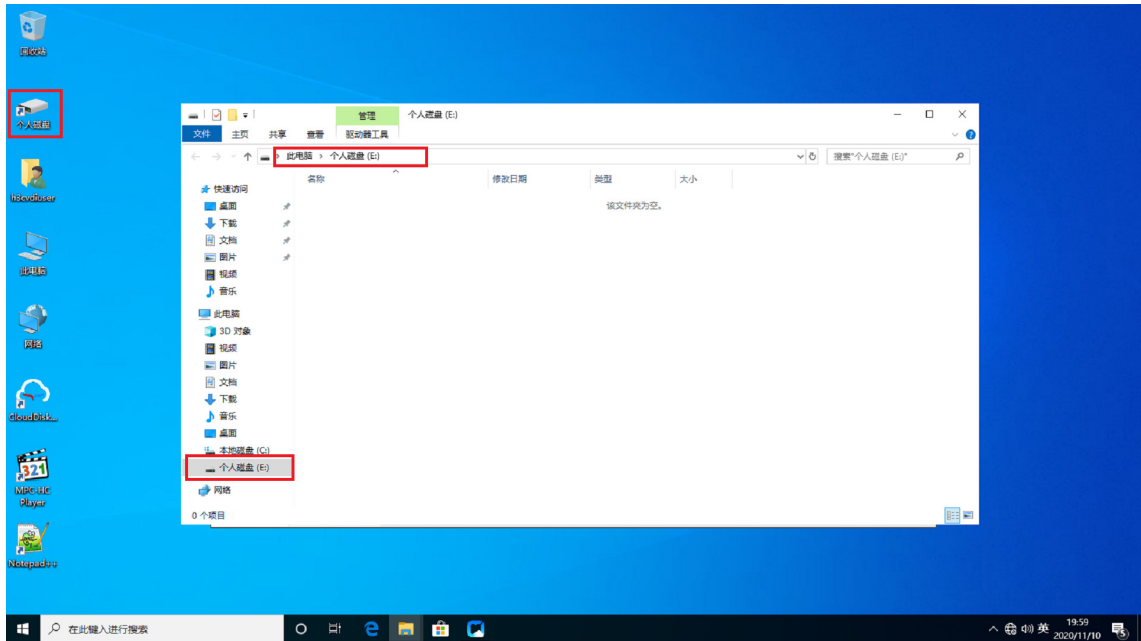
回收站

个人磁盘

hscvdiuser

此电脑

网络

CloudDisk...

MPC-HC Player

Notepad++

管理 个人磁盘 (E:)

文件 主页 共享 查看 驱动器工具

此电脑 › 个人磁盘 (E:)

搜索"个人磁盘 (E:)"

快速访问
桌面
下载
文档
图片
视频
音乐
此电脑
3D 对象
视频
图片
文档
下载
音乐
桌面
本地磁盘 (C:)
个人磁盘 (E:)
网络

| 名称 | 修改日期 | 类型 | 大小 |
|---|---|---|---|

该文件夹为空。

0 个项目

在此键入进行搜索

英 19:59 2020/11/10